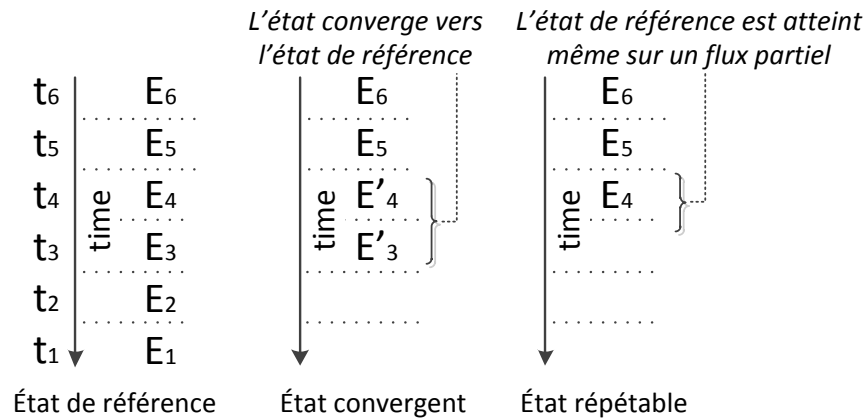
L'état converge vers l'état de référence

L'état de référence est atteint même sur un flux partiel

$t_6$ $E_6$
$t_5$ $E_5$
$t_4$ $E_4$
$t_3$ $E_3$
$t_2$ $E_2$
$t_1$ $E_1$
time

$E_6$
$E_5$
$E'_4$
$E'_3$
time

$E_6$
$E_5$
$E_4$
time

État de référence

État convergent

État répétable